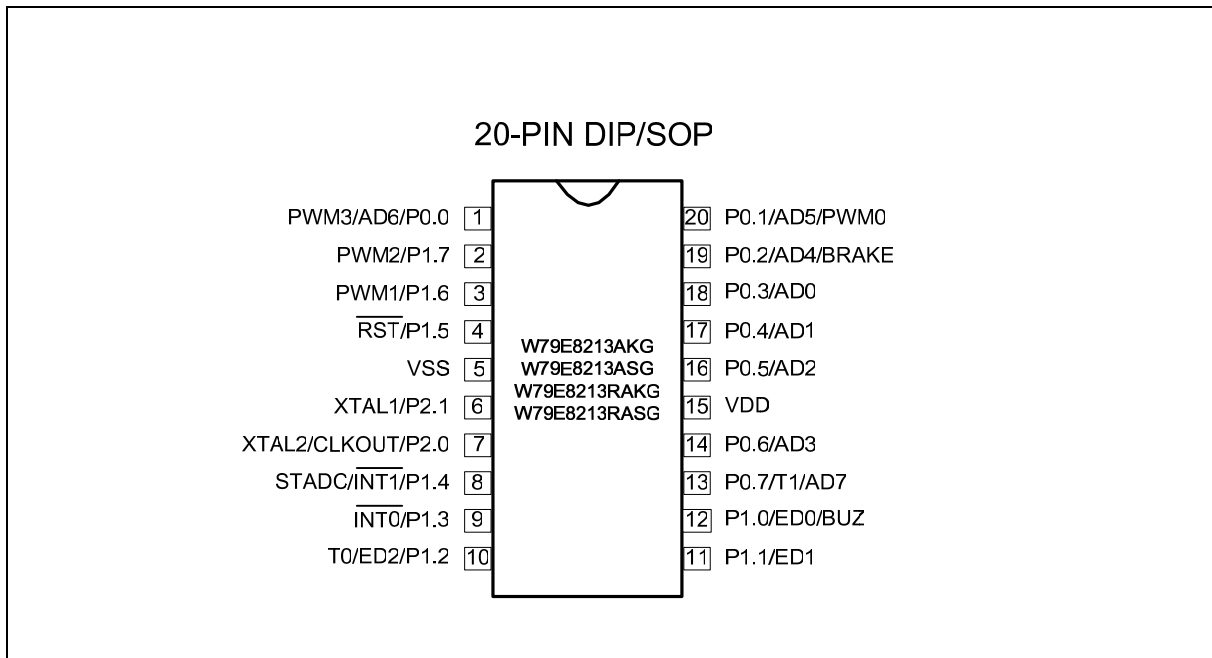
20-PIN DIP/SOP

PWM3/AD6/P0.0 1
PWM2/P1.7 2
PWM1/P1.6 3
$\overline{RST}$/P1.5 4
VSS 5
XTAL1/P2.1 6
XTAL2/CLKOUT/P2.0 7
STADC/$\overline{INT1}$/P1.4 8
$\overline{INT0}$/P1.3 9
T0/ED2/P1.2 10

W79E8213AKG
W79E8213ASG
W79E8213RAKG
W79E8213RASG

20 P0.1/AD5/PWM0
19 P0.2/AD4/BRAKE
18 P0.3/AD0
17 P0.4/AD1
16 P0.5/AD2
15 VDD
14 P0.6/AD3
13 P0.7/T1/AD7
12 P1.0/ED0/BUZ
11 P1.1/ED1